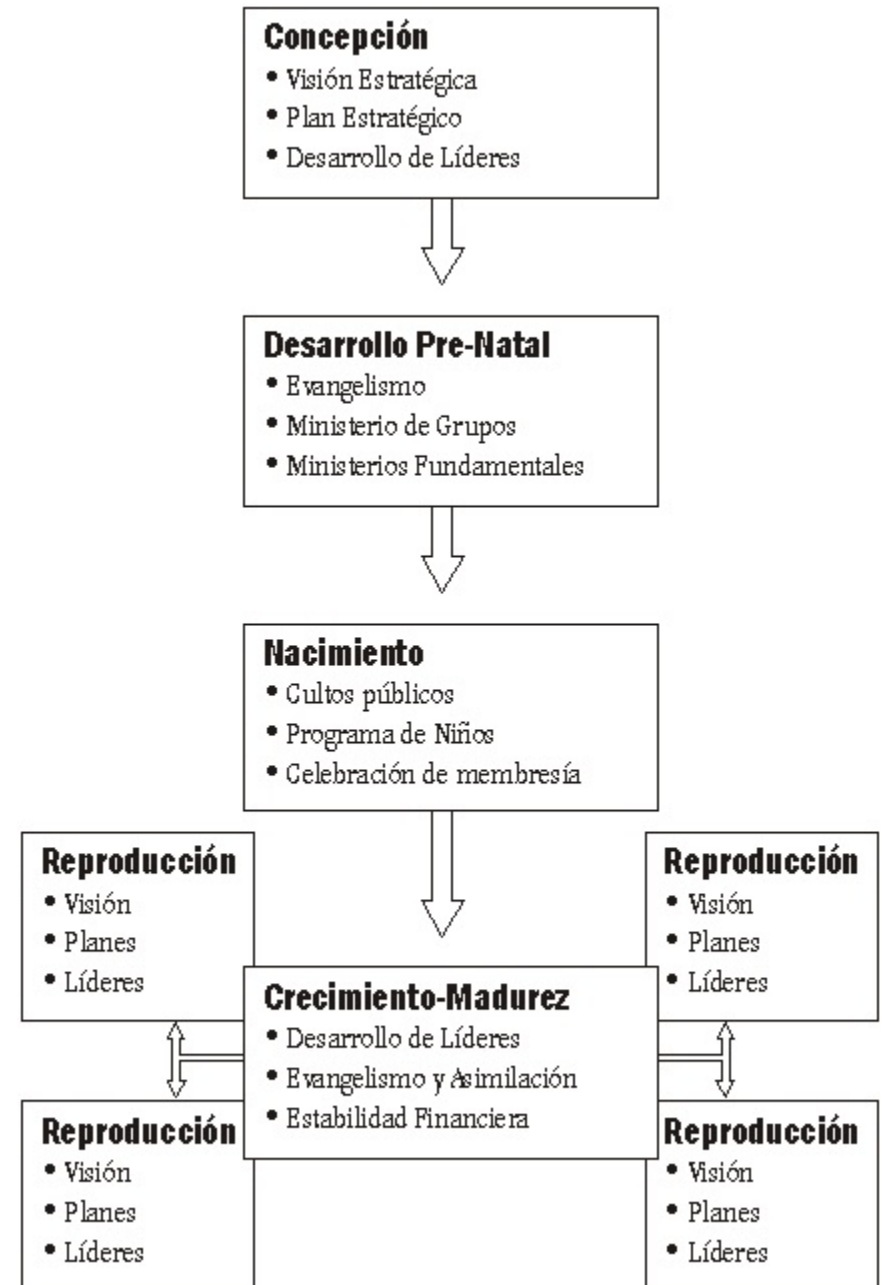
**Concepción**
• Visión Estratégica
• Plan Estratégico
• Desarrollo de Líderes

**Desarrollo Pre-Natal**
• Evangelismo
• Ministerio de Grupos
• Ministerios Fundamentales

**Nacimiento**
• Cultos públicos
• Programa de Niños
• Celebración de membresía

**Reproducción**
• Visión
• Planes
• Líderes

**Reproducción**
• Visión
• Planes
• Líderes

**Crecimiento-Madurez**
• Desarrollo de Líderes
• Evangelismo y Asimilación
• Estabilidad Financiera

**Reproducción**
• Visión
• Planes
• Líderes

**Reproducción**
• Visión
• Planes
• Líderes